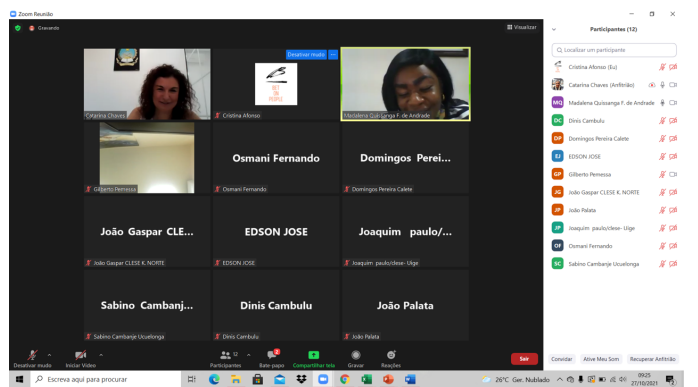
Zoom Reunião

Gravando

Visualizar

Desativar mudo

Catarina Chaves

BET ON PEOPLE

Cristina Afonso

Madalena Quissanga F. de Andrade

Gilberto Pemessa

Osmani Fernando

Osmani Fernando

Domingos Perei...

Domingos Pereira Calete

João Gaspar CLE...

João Gaspar CLESE K. NORTE

EDSON JOSE

EDSON JOSE

Joaquim paulo/...

Joaquim paulo/clese- Uige

Sabino Cambanj...

Sabino Cambanje Uculonga

Dinis Cambulu

Dinis Cambulu

João Palata

João Palata

Desativar mudo

Iniciar Vídeo

Participantes 12

Bate-papo

Compartilhar tela

Gravar

Reações

Sair

Participantes (12)

Localizar um participante

Cristina Afonso (Eu)

Catarina Chaves (Anfitrião)

MQ Madalena Quissanga F. de Andrade

DC Dinis Cambulu

DP Domingos Pereira Calete

EJ EDSON JOSE

GP Gilberto Pemessa

JG João Gaspar CLESE K. NORTE

JP João Palata

JP Joaquim paulo/clese- Uige

OF Osmani Fernando

SC Sabino Cambanje Uculonga

Convidar

Ative Meu Som

Recuperar Anfitrião

Escreva aqui para procurar

26°C Cer. Nublado

09:25
27/10/2021